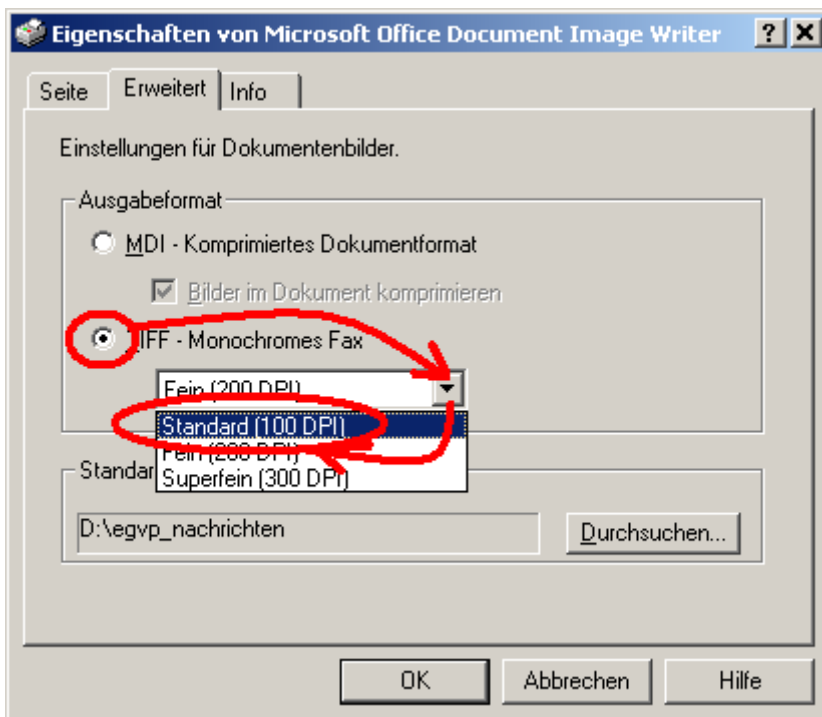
Eigenschaften von Microsoft Office Document Image Writer ? X

Seite | Erweitert | Info

Einstellungen für Dokumentenbilder.

Ausgabeformat

MDI - Komprimiertes Dokumentformat

Bilder im Dokument komprimieren

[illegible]IFF - Monochromes Fax

Fein (200 DPI)

Standard (100 DPI)

Fein (200 DPI)

Superfein (300 DPI)

Standar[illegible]

D:\egvp_nachrichten

Durchsuchen...

OK | Abbrechen | Hilfe